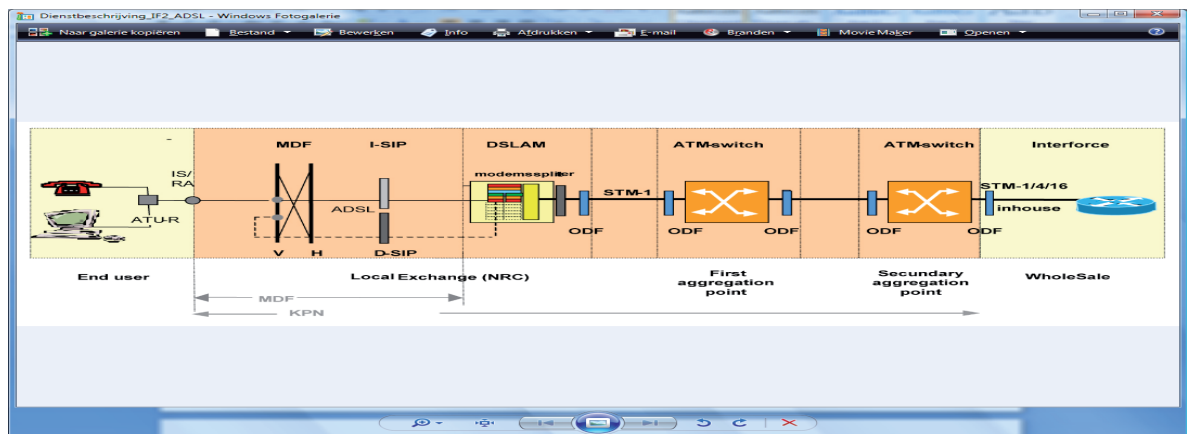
Dienstbeschrijving_IF2_ADSL - Windows Fotogalerie

Naar galerie kopiëren   Bestand   Bewerken   Info   Afdrukken   E-mail   Branden   Movie Maker   Openen

MDF   I-SIP   DSLAM   ATM-switch   ATM-switch   Interforce

IS/RA

ATU-R

ADSL

modemsspliter

STM-1

STM-1/4/16

inhouse

ODF   ODF   ODF   ODF   ODF

V   H   D-SIP

End user   Local Exchange (NRC)   First aggregation point   Secundary aggregation point   WholeSale

MDF

KPN